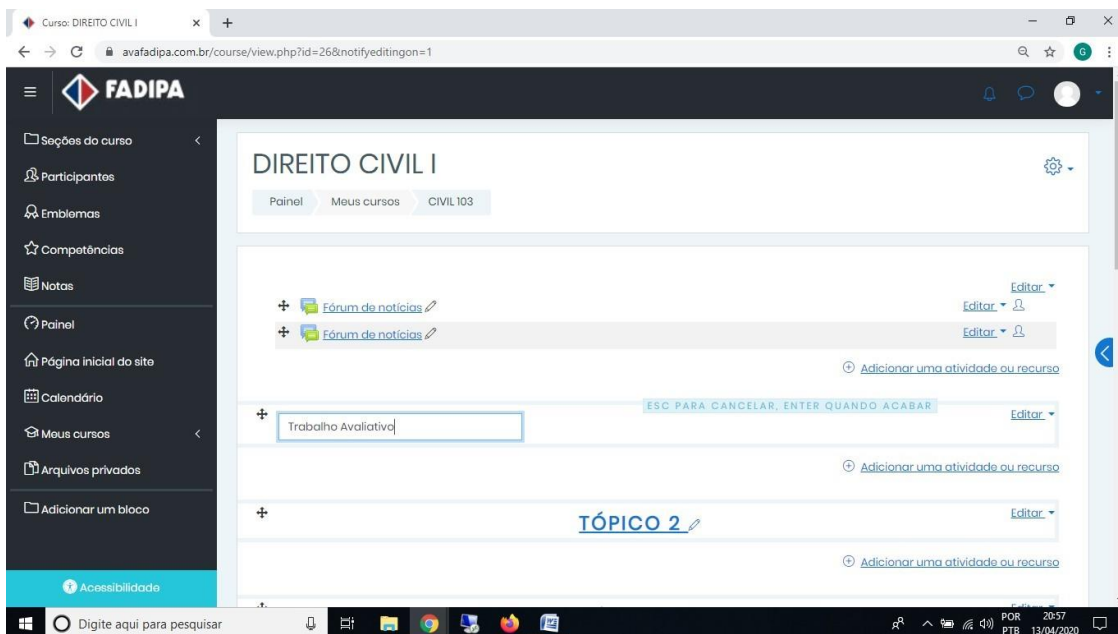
Curso: DIREITO CIVIL I
avafadipa.com.br/course/view.php?id=26&notifyeditingon=1

FADIPA

Seções do curso
Participantes
Emblemas
Competências
Notas
Painel
Página inicial do site
Calendário
Meus cursos
Arquivos privados
Adicionar um bloco
Acessibilidade

DIREITO CIVIL I
Painel
Meus cursos
CIVIL 103

Editar
Fórum de notícias
Editar
Fórum de notícias
Editar
Adicionar uma atividade ou recurso

ESC PARA CANCELAR, ENTER QUANDO ACABAR
Trabalho Avaliativo
Editar
Adicionar uma atividade ou recurso

TÓPICO 2
Editar
Adicionar uma atividade ou recurso

Digite aqui para pesquisar
POR PTB 20:57 13/04/2020